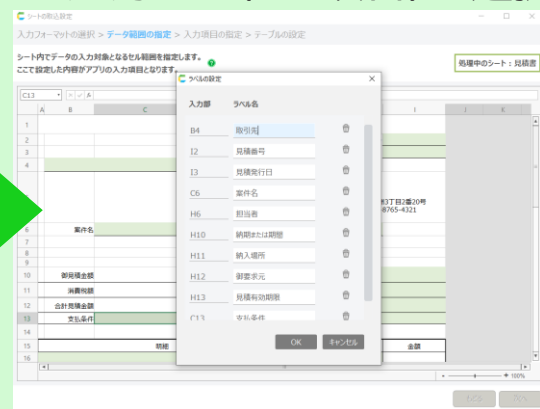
シートの取込設定

入力フォーマットの選択 > データ範囲の指定 > 入力項目の指定 > テーブルの設定

シート内でデータの入力対象となるセル範囲を指定します。
ここで設定した内容がアプリの入力項目となります。

処理中のシート：見積書

C13

A B C I J K

1
2
3
4
5
6 案件名
7
8
9
10 御見積金額
11 消費税額
12 合計見積金額
13 支払条件
14
15 明細 金額
16

3丁目2番20号
8765-4321

ラベルの設定

入力部 ラベル名

| 入力部 | ラベル名 |
|---|---|
| B4 | 取引先 |
| I2 | 見積番号 |
| I3 | 見積発行日 |
| C6 | 案件名 |
| H6 | 担当者 |
| H10 | 納期または期間 |
| H11 | 納入場所 |
| H12 | 御支払元 |
| H13 | 見積有効期限 |
| C13 | 支払条件 |

OK キャンセル

100%

戻る 次へ